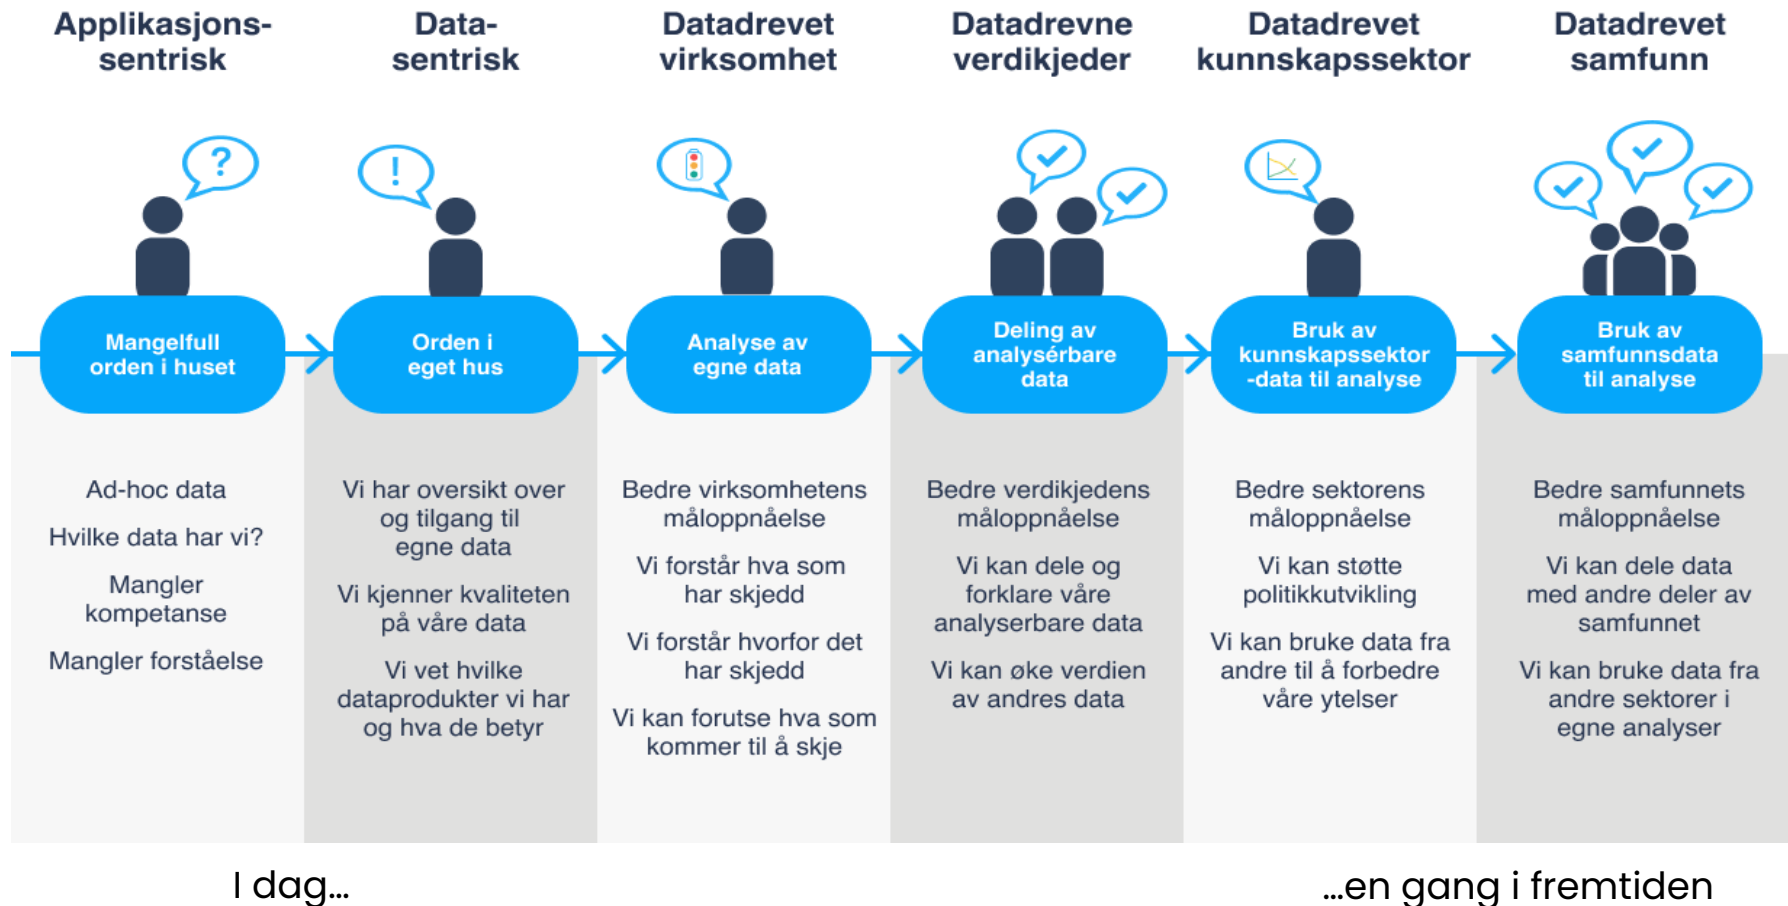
Applikasjonssentrisk

Datasentrisk

Datadrevet virksomhet

Datadrevne verdikjeder

Datadrevet kunnskapssektor

Datadrevet samfunn

?

!

Mangelfull orden i huset

Orden i eget hus

Analyse av egne data

Deling av analysérbare data

Bruk av kunnskapssektor -data til analyse

Bruk av samfunnsdata til analyse

Ad-hoc data

Hvilke data har vi?

Mangler kompetanse

Mangler forståelse

Vi har oversikt over og tilgang til egne data

Vi kjenner kvaliteten på våre data

Vi vet hvilke dataprodukter vi har og hva de betyr

Bedre virksomhetens måloppnåelse

Vi forstår hva som har skjedd

Vi forstår hvorfor det har skjedd

Vi kan forutse hva som kommer til å skje

Bedre verdikjedens måloppnåelse

Vi kan dele og forklare våre analyserbare data

Vi kan øke verdien av andres data

Bedre sektorens måloppnåelse

Vi kan støtte politikkutvikling

Vi kan bruke data fra andre til å forbedre våre ytelser

Bedre samfunnets måloppnåelse

Vi kan dele data med andre deler av samfunnet

Vi kan bruke data fra andre sektorer i egne analyser

I dag...

...en gang i fremtiden